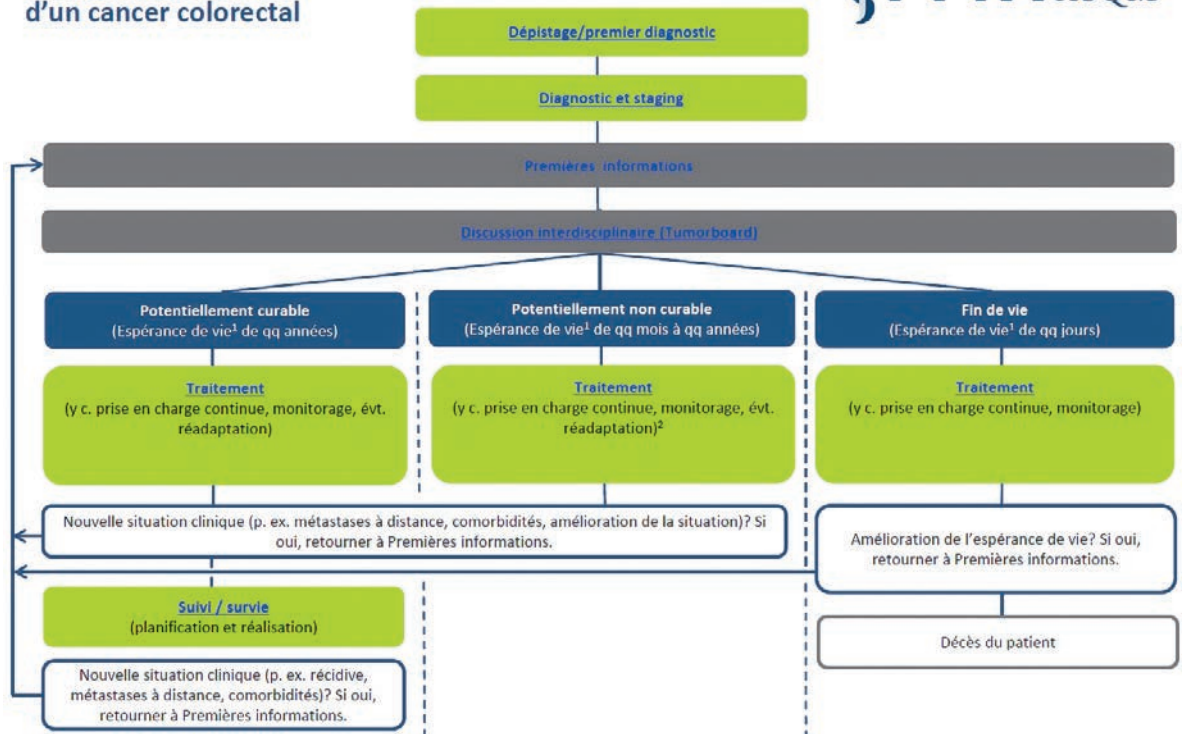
d'un cancer colorectal

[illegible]

Dépistage/premier diagnostic

Diagnostic et staging

Premières informations

Discussion interdisciplinaire (Tumorboard)

Potentiellement curable
(Espérance de vie$^1$ de qq années)

Traitement
(y c. prise en charge continue, monitorage, évt. réadaptation)

Potentiellement non curable
(Espérance de vie$^1$ de qq mois à qq années)

Traitement
(y c. prise en charge continue, monitorage, évt. réadaptation)$^2$

Fin de vie
(Espérance de vie$^1$ de qq jours)

Traitement
(y c. prise en charge continue, monitorage)

Nouvelle situation clinique (p. ex. métastases à distance, comorbidités, amélioration de la situation)? Si oui, retourner à Premières informations.

Amélioration de l'espérance de vie? Si oui, retourner à Premières informations.

Suivi / survie
(planification et réalisation)

Décès du patient

Nouvelle situation clinique (p. ex. récidive, métastases à distance, comorbidités)? Si oui, retourner à Premières informations.